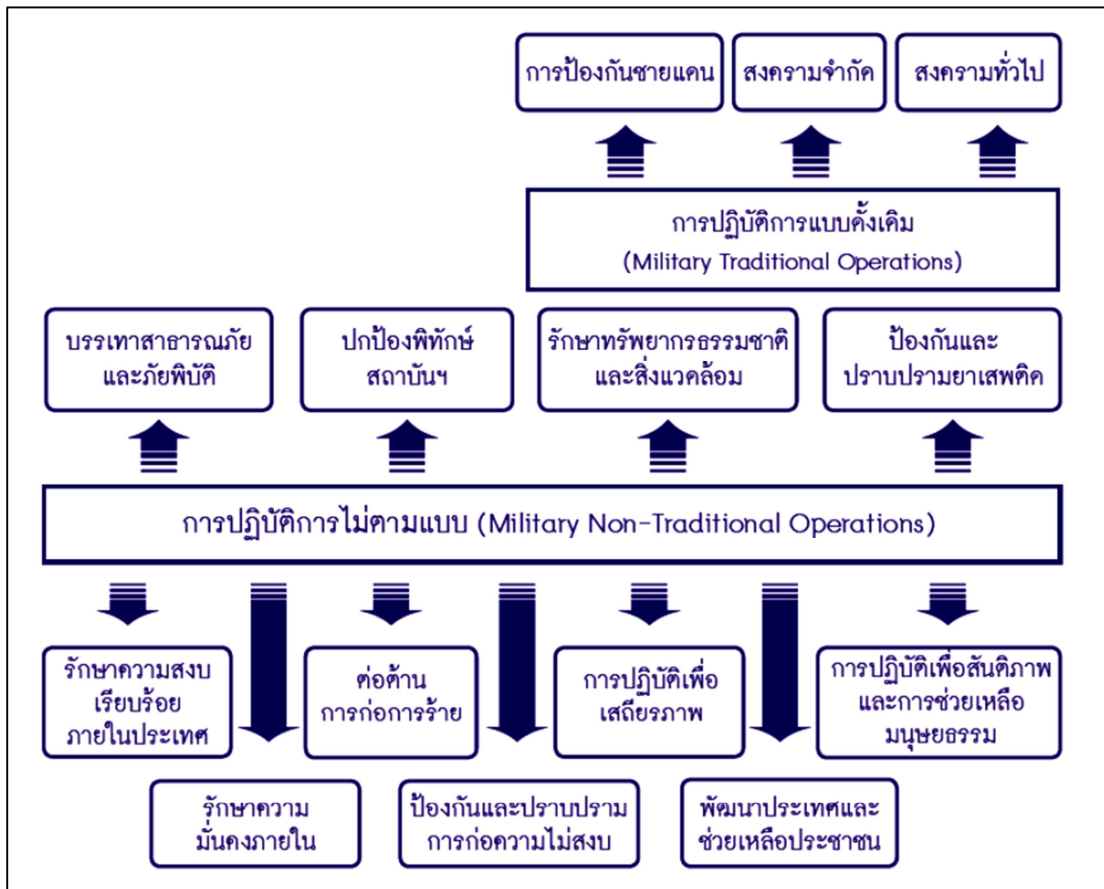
การป้องกันชายแดน

สงครามจำกัด

สงครามทั่วไป

การปฏิบัติการแบบดั้งเดิม
(Military Traditional Operations)

บรรเทาสาธารณภัย และภัยพิบัติ

ปกป้องพิทักษ์ สถาบันฯ

รักษาทรัพยากรธรรมชาติ และสิ่งแวดล้อม

ป้องกันและ ปราบปรามยาเสพติด

การปฏิบัติการไม่ตามแบบ (Military Non-Traditional Operations)

รักษาความสงบ เรียบร้อย ภายในประเทศ

ต่อต้าน การก่อการร้าย

การปฏิบัติเพื่อ เสถียรภาพ

การปฏิบัติเพื่อสันติภาพ และการช่วยเหลือ มนุษยธรรม

รักษาความ มั่นคงภายใน

ป้องกันและปราบปราม การก่อความไม่สงบ

พัฒนาประเทศและ ช่วยเหลือประชาชน